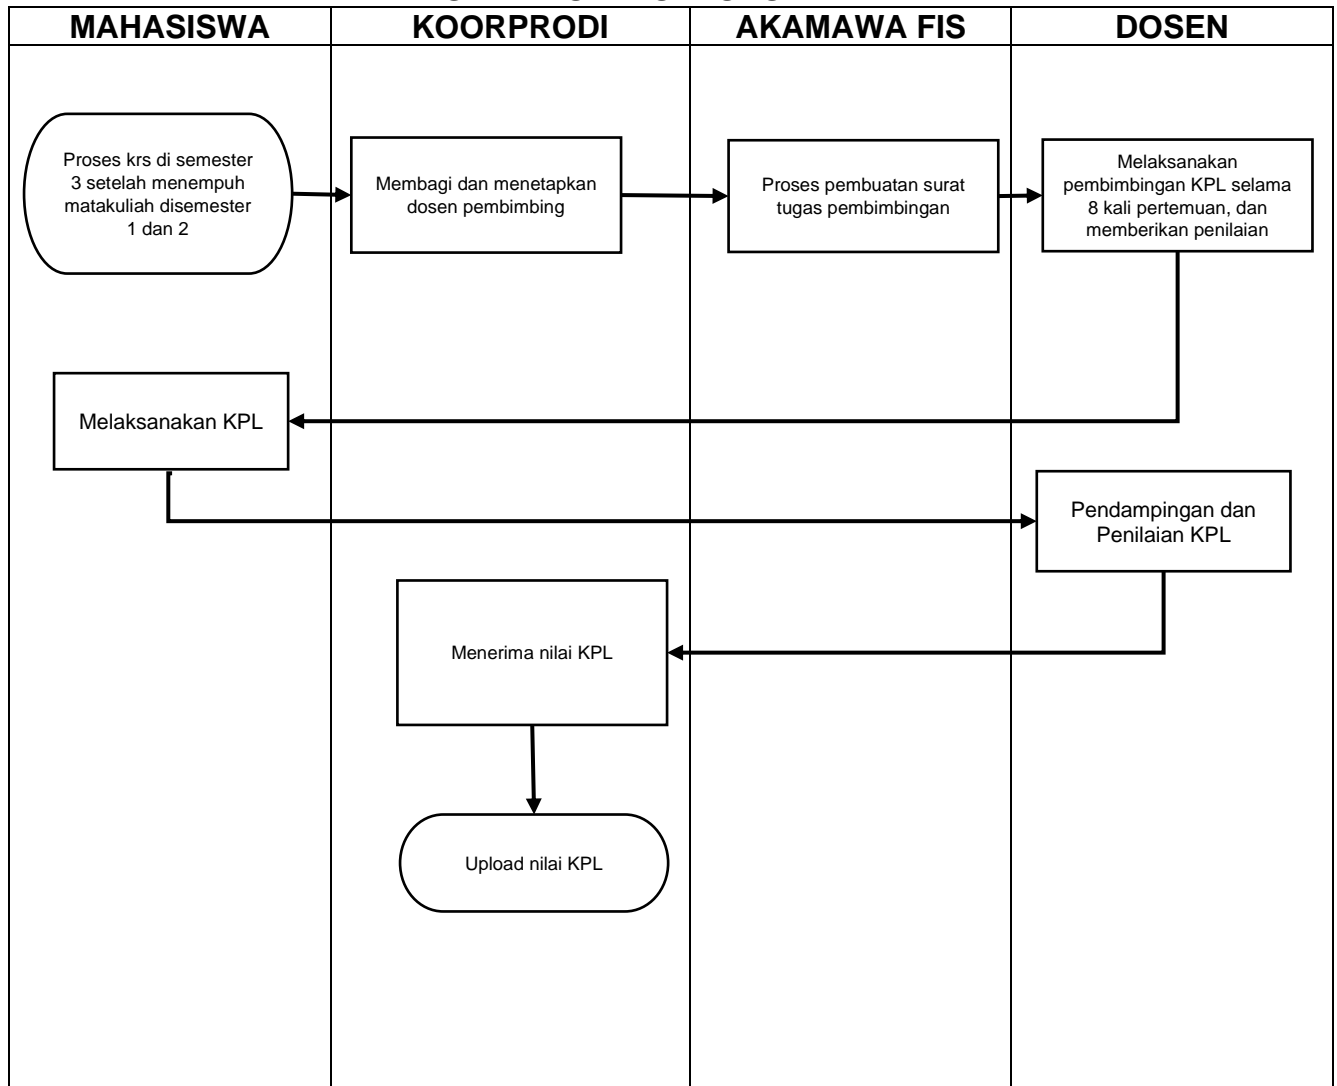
| MAHASISWA | KOORPRODI | AKAMAWA FIS | DOSEN |
|---|---|---|---|

Proses krs di semester 3 setelah menempuh matakuliah disemester 1 dan 2

Membagi dan menetapkan dosen pembimbing

Proses pembuatan surat tugas pembimbingan

Melaksanakan pembimbingan KPL selama 8 kali pertemuan, dan memberikan penilaian

Melaksanakan KPL

Pendampingan dan Penilaian KPL

Menerima nilai KPL

Upload nilai KPL